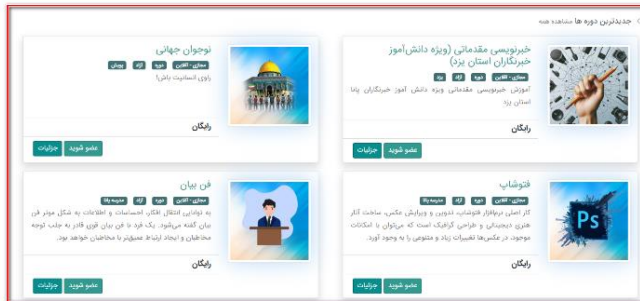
جدیدترین دوره ها مشاهده همه

خبرنویسی مقدماتی (ویژه دانش‌آموز خبرنگاران استان یزد)
مجازی - آفلاین | دوره | آزاد | یزد
آموزش خبرنویسی مقدماتی ویژه دانش آموز خبرنگاران پانا استان یزد؛
رایگان
عضو شوید | جزئیات

نوجوان جهانی
مجازی - آفلاین | دوره | آزاد | پوشش
راوی اسمانیت باش!
رایگان
عضو شوید | جزئیات

فتوشاپ
مجازی - آفلاین | دوره | آزاد | مدرسه رفاه
کار اصلی نرم‌افزار فتوشاپ، تدوین و ویرایش عکس، ساخت آثار هنری دیجیتالی و طراحی گرافیک است که می‌توان با امکانات موجود در عکس‌ها تغییرات زیاد و متنوعی را به وجود آورد.
رایگان
عضو شوید | جزئیات

فن بیان
مجازی - آفلاین | دوره | آزاد | مدرسه رفاه
به توانایی انتقال افکار، احساسات و اطلاعات به شکل موثر فن بیان گفته می‌شود. یک فرد با فن بیان قوی قادر به جلب توجه مخاطبان و ایجاد ارتباط عمیق‌تر با مخاطبان خواهد بود.
رایگان
عضو شوید | جزئیات